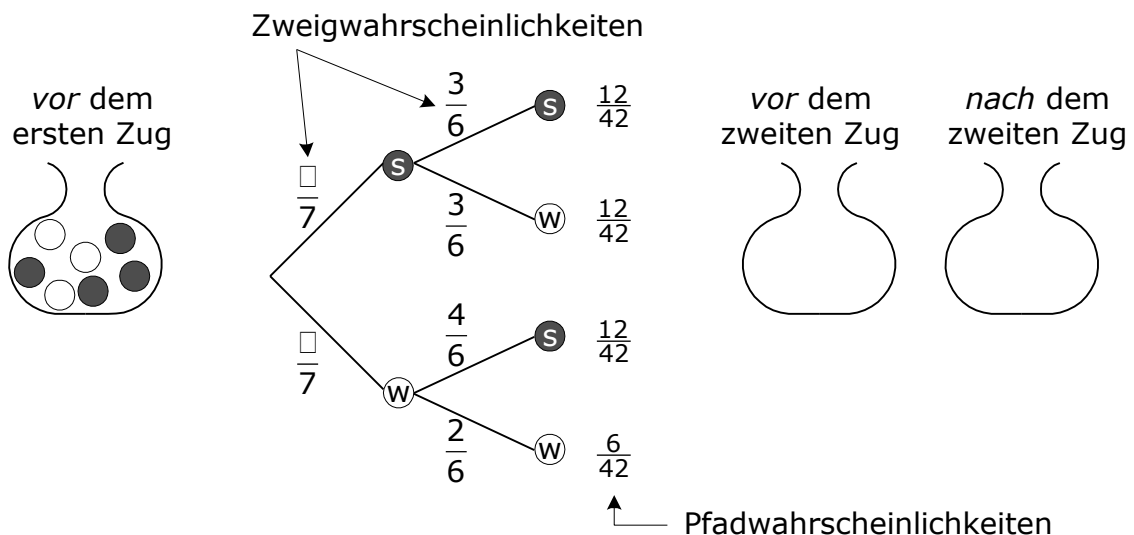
Zweigwahrscheinlichkeiten

*vor* dem ersten Zug

$\frac{\square}{7}$

S

$\frac{3}{6}$

S

$\frac{12}{42}$

$\frac{3}{6}$

W

$\frac{12}{42}$

$\frac{\square}{7}$

W

$\frac{4}{6}$

S

$\frac{12}{42}$

$\frac{2}{6}$

W

$\frac{6}{42}$

Pfadwahrscheinlichkeiten

*vor* dem zweiten Zug

*nach* dem zweiten Zug